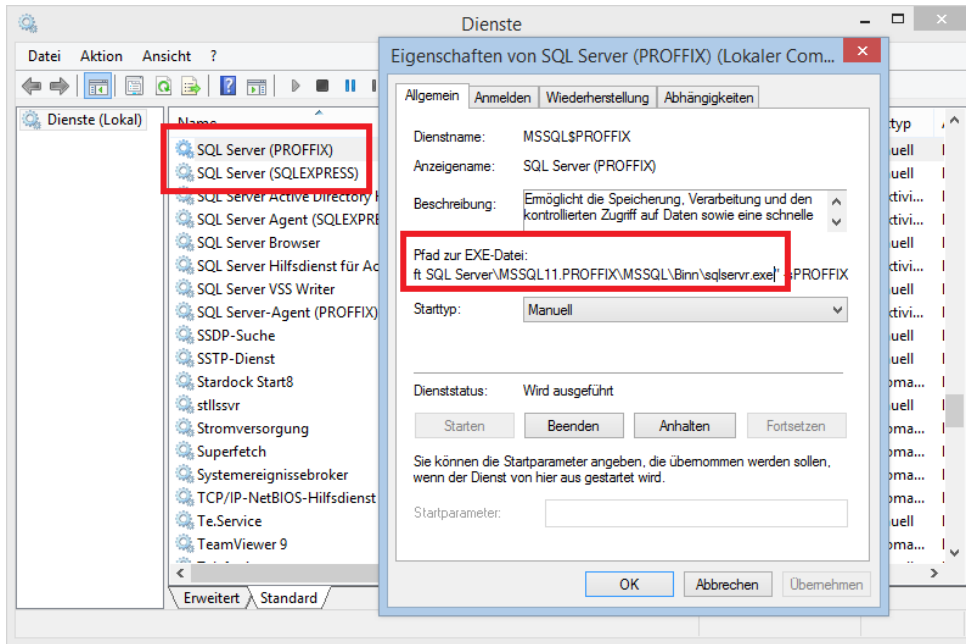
Dienste

Datei Aktion Ansicht ?

Dienste (Lokal)

Name
SQL Server (PROFFIX)
SQL Server (SQLEXPRESS)
SQL Server Active Directory H
SQL Server Agent (SQLEXPRE
SQL Server Browser
SQL Server Hilfsdienst für Ac
SQL Server VSS Writer
SQL Server-Agent (PROFFIX)
SSDP-Suche
SSTP-Dienst
Stardock Start8
stllssvr
Stromversorgung
Superfetch
Systemereignissebroker
TCP/IP-NetBIOS-Hilfsdienst
Te.Service
TeamViewer 9

Erweitert Standard

rtyp
uell
uell
ktivi...
ktivi...
uell
ktivi...
uell
ktivi...
uell
uell
oma...
uell
oma...
oma...
oma...
oma...
uell
oma...

Eigenschaften von SQL Server (PROFFIX) (Lokaler Com...

Allgemein | Anmelden | Wiederherstellung | Abhängigkeiten

Dienstname: MSSQL$PROFFIX
Anzeigename: SQL Server (PROFFIX)
Beschreibung: Ermöglicht die Speicherung, Verarbeitung und den kontrollierten Zugriff auf Daten sowie eine schnelle

Pfad zur EXE-Datei:
ft SQL Server\MSSQL11.PROFFIX\MSSQL\Binn\sqlservr.exe" -sPROFFIX

Starttyp: Manuell

Dienststatus: Wird ausgeführt

Starten | Beenden | Anhalten | Fortsetzen

Sie können die Startparameter angeben, die übernommen werden sollen, wenn der Dienst von hier aus gestartet wird.

Startparameter:

OK | Abbrechen | Übernehmen